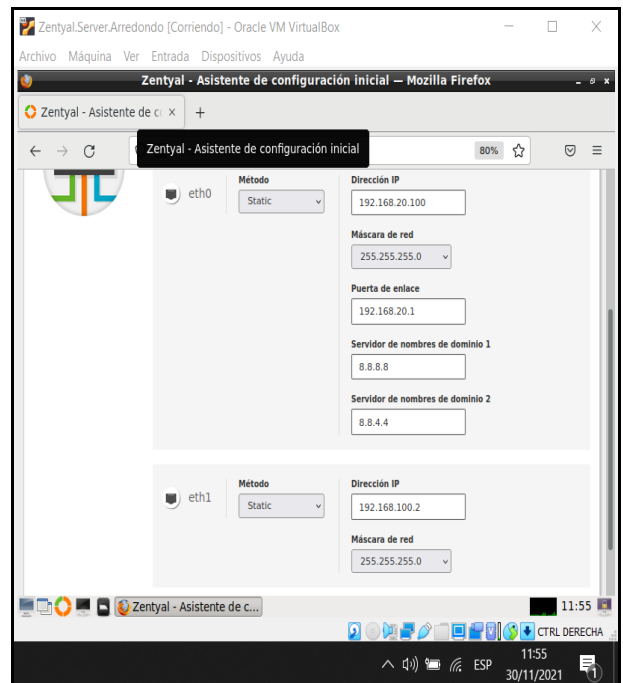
Zentyal.Server.Arredondo [Corriendo] - Oracle VM VirtualBox

Archivo Máquina Ver Entrada Dispositivos Ayuda

Zentyal - Asistente de configuración inicial — Mozilla Firefox

Zentyal - Asistente de c ×

+

Zentyal - Asistente de configuración inicial

80%

eth0

Método

Static

Dirección IP

192.168.20.100

Máscara de red

255.255.255.0

Puerta de enlace

192.168.20.1

Servidor de nombres de dominio 1

8.8.8.8

Servidor de nombres de dominio 2

8.8.4.4

eth1

Método

Static

Dirección IP

192.168.100.2

Máscara de red

255.255.255.0

Zentyal - Asistente de c...

11:55

CTRL DERECHA

ESP

11:55

30/11/2021

1